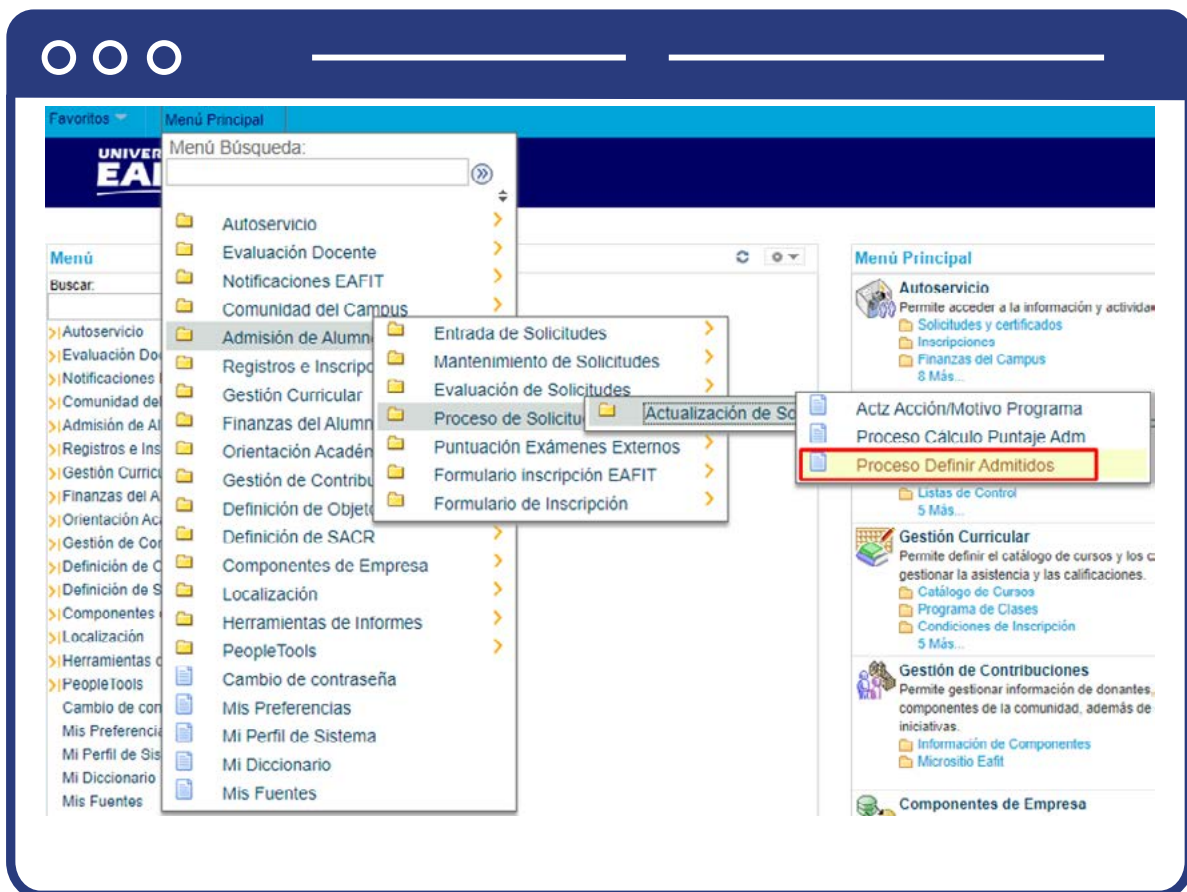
Favoritos Menú Principal

UNIVER EAI

Menú Búsqueda:

Autoservicio
Evaluación Docente
Notificaciones EAFIT
Comunidad del Campus
Admisión de Alumn
Registros e Inscrip
Gestión Curricular
Finanzas del Alumn
Orientación Académ
Gestión de Contribu
Definición de Objet
Definición de SACR
Componentes de Empresa
Localización
Herramientas de Informes
PeopleTools
Cambio de contraseña
Mis Preferencias
Mi Perfil de Sistema
Mi Diccionario
Mis Fuentes

Entrada de Solicitudes
Mantenimiento de Solicitudes
Evaluación de Solicitudes
Proceso de Solicitu
Puntuación Exámenes Externos
Formulario inscripción EAFIT
Formulario de Inscripción

Actualización de So

Actz Acción/Motivo Programa
Proceso Cálculo Puntaje Adm
Proceso Definir Admitidos

Menú
Buscar:
Autoservicio
Evaluación Do
Notificaciones
Comunidad de
Admisión de A
Registros e Ins
Gestión Curric
Finanzas del A
Orientación Ac
Gestión de Co
Definición de O
Definición de S
Componentes
Localización
Herramientas
PeopleTools
Cambio de con
Mis Preferenci
Mi Perfil de Sis
Mi Diccionario
Mis Fuentes

Menú Principal
Autoservicio
Permite acceder a la información y activida
Solicitudes y certificados
Inscripciones
Finanzas del Campus
8 Más...
Listas de Control
5 Más...
Gestión Curricular
Permite definir el catálogo de cursos y los c gestionar la asistencia y las calificaciones.
Catálogo de Cursos
Programa de Clases
Condiciones de Inscripción
5 Más...
Gestión de Contribuciones
Permite gestionar información de donantes, componentes de la comunidad, además de iniciativas.
Información de Componentes
Micrositio Eafit
Componentes de Empresa